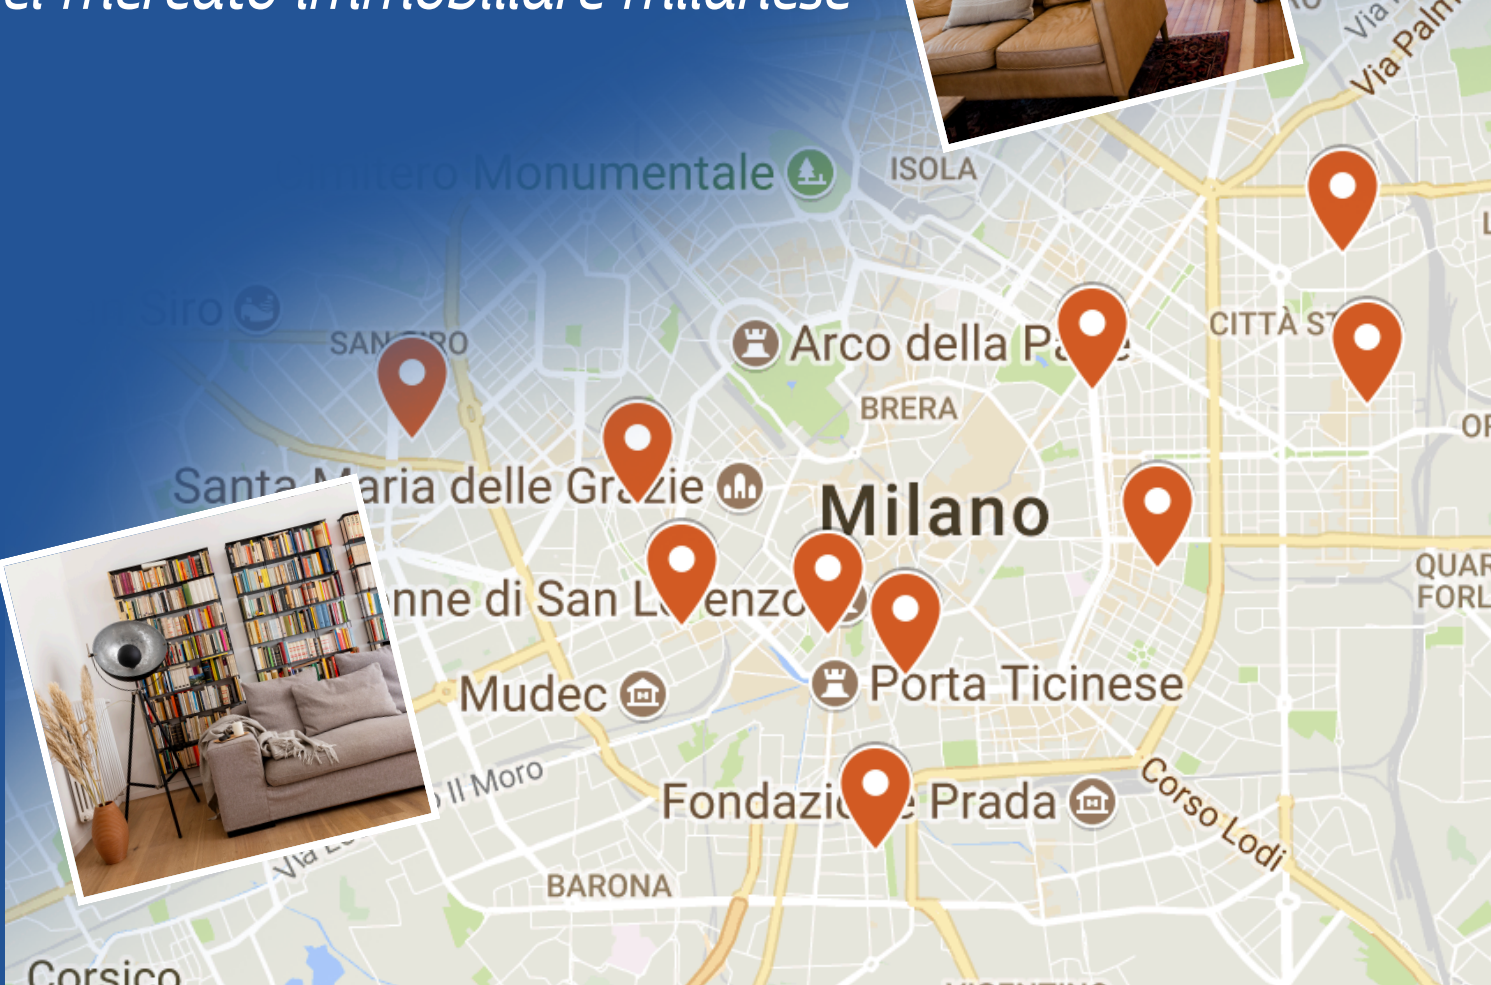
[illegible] mercato immobiliare milanese

Via Palm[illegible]

Via

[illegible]tero Monumentale

ISOLA

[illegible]Siro

SAN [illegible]RO

Arco della Pa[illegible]e

CITTÀ ST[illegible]

BRERA

Santa Maria delle Gr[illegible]zie

Milano

OR

QUAR

FORL

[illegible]nne di San L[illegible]enzo

Mudec

Porta Ticinese

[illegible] Il Moro

Via L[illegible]

Fondazi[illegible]e Prada

Corso Lodi

BARONA

Corsico